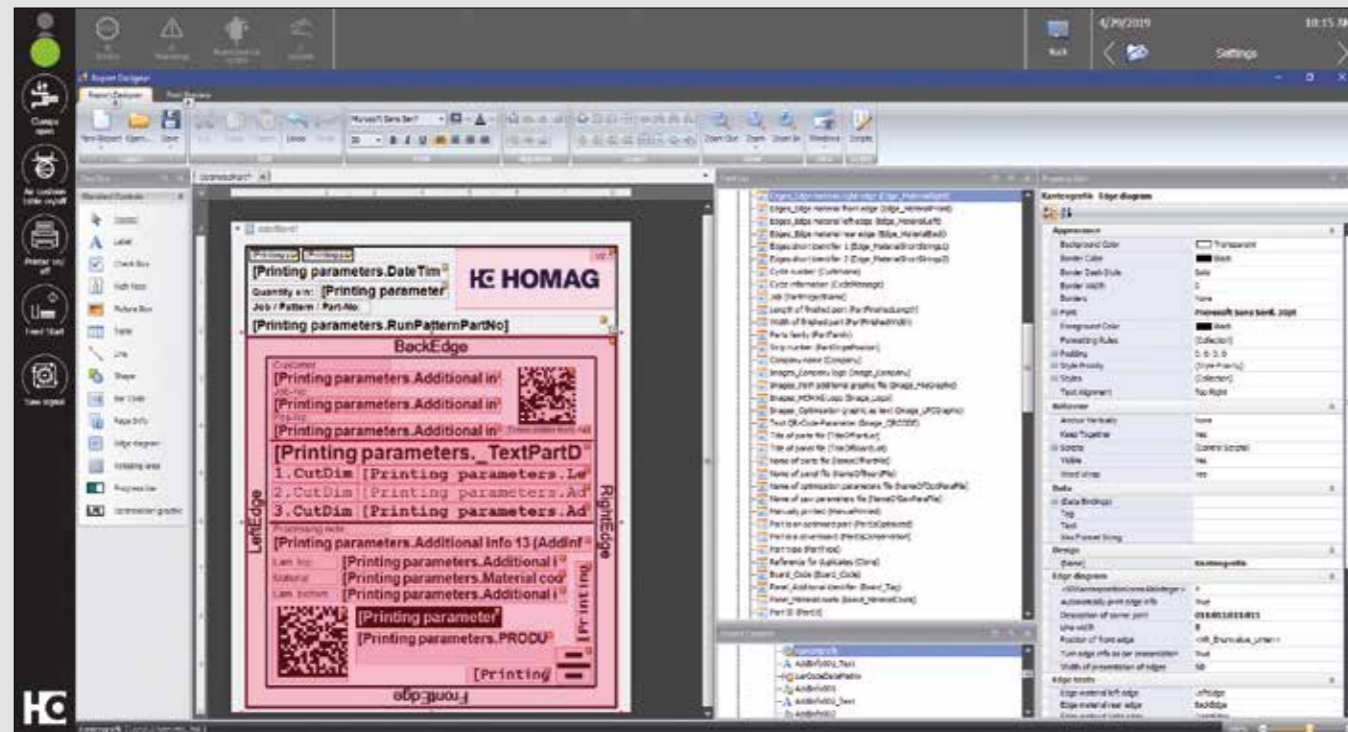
4/29/2019

10:15 AM

Settings

Report Designer

[Printing parameters.DateTim

Quantity x/n: [Printing parameter

Job / Pattern / Part-No.

HC HOMAG

[Printing parameters.RunPatternPartNo]

BackEdge

Customer

[Printing parameters.Additional in

[Printing parameters.Additional in

[Printing parameters.Additional in

[Printing parameters._TextPartD

1.CutDim [Printing parameters.Le

2.CutDim [Printing parameters.Ad

3.CutDim [Printing parameters.Ad

LeftEdge

RightEdge

[Printing parameters.Additional info 13 (AddInf

[Printing parameters.Additional i

[Printing parameters.Material coo

[Printing parameters.Additional i

[Printing parameter

[Printing parameters.PRODU

[Printing

[Printing

FrontEdge

Kantenprofil Edge diagram

Microsoft Sans Serif, 20pt

Transparent

Black

Solid

1

None

[Collection]

5, 5, 5, 5

Top Right

Kantenprofil

True

LeftEdge

BackEdge